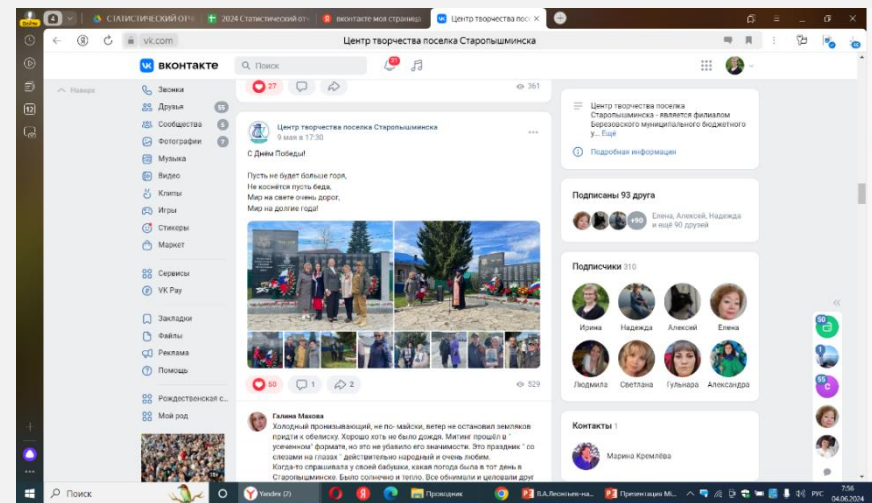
СТАТИСТИЧЕСКИЙ ОТЧ | 2024 Статистический отч | вконтакте моя страница | Центр творчества посе

vk.com | Центр творчества поселка Старопышминска

ВКонтакте | Поиск

Назад

Звонки
Друзья 55
Сообщества 6
Фотографии 9
Музыка
Видео
Клипы
Игры
Стикеры
Маркет

Сервисы
VK Pay

Закладки
Файлы
Реклама
Помощь

Рождественская с...
Мой род

27 | 361

Центр творчества поселка Старопышминска
9 мая в 17:30

С Днём Победы!

Пусть не будет больше горя,
Не коснётся пусть беда,
Мир на свете очень дорог,
Мир на долгие года!

50 | 1 | 2 | 529

Галина Махова
Холодный пронизывающий, но по- майски, ветер не остановил земляков придти к обелиску. Хорошо хоть не было дождя. Митинг прошёл в " усеченном" формате, но это не убавило его значимости. Это праздник " со слезами на глазах " действительно народный и очень любим.
Когда-то спрашивала у своей бабушки, какая погода была в тот день в Старопышминске. Было солнечно и тепло. Все обнимали и целовали друг

Центр творчества поселка Старопышминска - является филиалом Березовского муниципального бюджетного у... Ещё

Подробная информация

Подписаны 93 друга
+90 Елена, Алексей, Надежда и ещё 90 друзей

Подписчики 310
Ирина | Надежда | Алексей | Елена
Людмила | Светлана | Гульнара | Александра

Контакты 1
Марина Кремлёва

Поиск | Yandex (2) | Проводник | В.А.Лесных-на... | Презентация Mi... | РУС | 7:56 | 04.06.2024